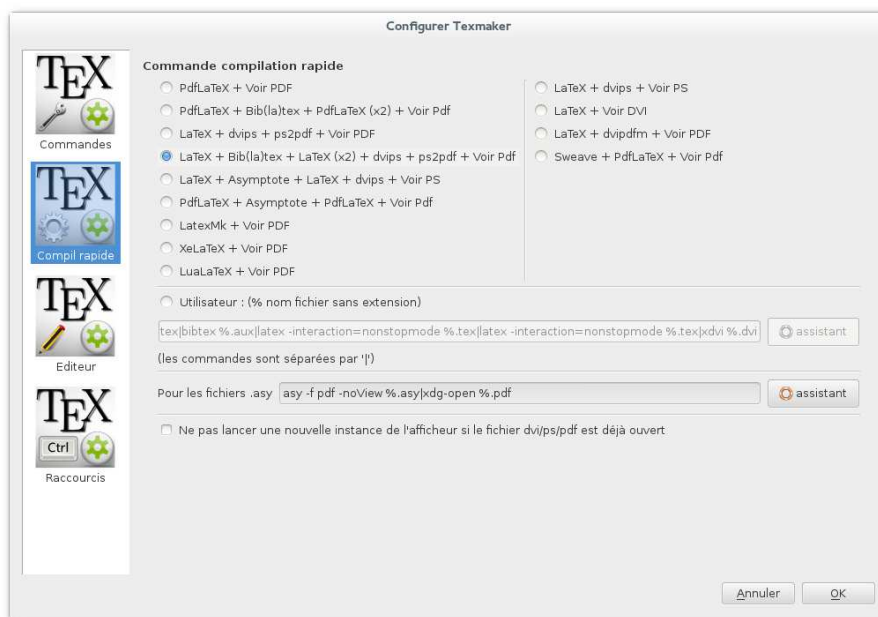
Configurer Texmaker

TEX
Commandes

TEX
Compil rapide

TEX
Editeur

TEX
Ctrl
Raccourcis

Commande compilation rapide

PdfLaTeX + Voir PDF
PdfLaTeX + Bib(la)tex + PdfLaTeX (x2) + Voir Pdf
LaTeX + dvips + ps2pdf + Voir PDF
LaTeX + Bib(la)tex + LaTeX (x2) + dvips + ps2pdf + Voir Pdf
LaTeX + Asymptote + LaTeX + dvips + Voir PS
PdfLaTeX + Asymptote + PdfLaTeX + Voir Pdf
LatexMk + Voir PDF
XeLaTeX + Voir PDF
LuaLaTeX + Voir PDF

LaTeX + dvips + Voir PS
LaTeX + Voir DVI
LaTeX + dvipdfm + Voir PDF
Sweave + PdfLaTeX + Voir Pdf

Utilisateur : (% nom fichier sans extension)

tex|bibtex %.aux|latex -interaction=nonstopmode %.tex|latex -interaction=nonstopmode %.tex|xdvi %.dvi

assistant

(les commandes sont séparées par '|')

Pour les fichiers .asy asy -f pdf -noView %.asy|xdg-open %.pdf

assistant

Ne pas lancer une nouvelle instance de l'afficheur si le fichier dvi/ps/pdf est déjà ouvert

Annuler OK